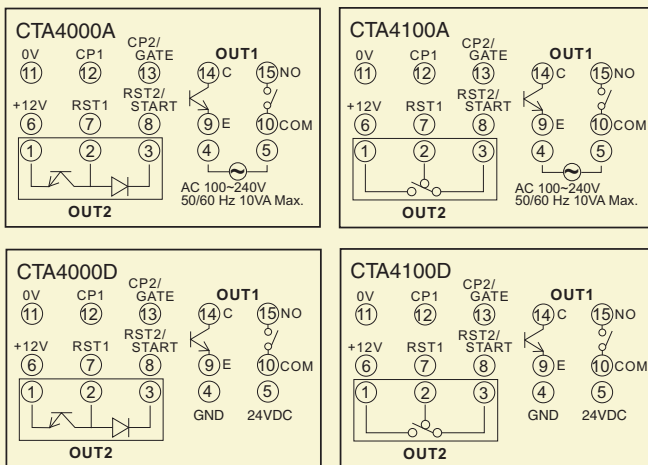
CTA4000A
0V ⑪ CP1 ⑫ CP2/ GATE ⑬ OUT1 ⑭ C ⑮ NO
+12V ⑥ RST1 ⑦ RST2/ START ⑧ ⑨ E ⑩ COM
① ② ③ ④ ⑤
AC 100~240V 50/60 Hz 10VA Max.
OUT2

CTA4100A
0V ⑪ CP1 ⑫ CP2/ GATE ⑬ OUT1 ⑭ C ⑮ NO
+12V ⑥ RST1 ⑦ RST2/ START ⑧ ⑨ E ⑩ COM
① ② ③ ④ ⑤
AC 100~240V 50/60 Hz 10VA Max.
OUT2

CTA4000D
0V ⑪ CP1 ⑫ CP2/ GATE ⑬ OUT1 ⑭ C ⑮ NO
+12V ⑥ RST1 ⑦ RST2/ START ⑧ ⑨ E ⑩ COM
① ② ③ ④ GND ⑤ 24VDC
OUT2

CTA4100D
0V ⑪ CP1 ⑫ CP2/ GATE ⑬ OUT1 ⑭ C ⑮ NO
+12V ⑥ RST1 ⑦ RST2/ START ⑧ ⑨ E ⑩ COM
① ② ③ ④ GND ⑤ 24VDC
OUT2